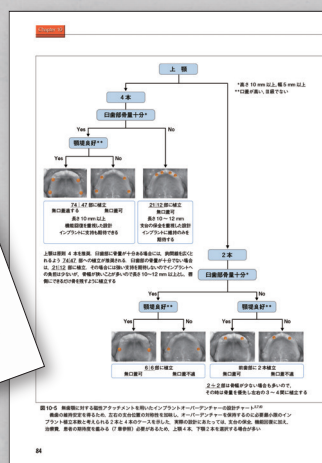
Chapter 10

上 顎

*長さ 10 mm 以上, 幅 5 mm 以上
**口蓋が高い, 吸着不良

4 本

2 本

口蓋部骨量十分*

Yes

No

顎堤良好**

Yes

No

Yes

No

74 | 47 部に植立
無口蓋義歯
長さ 10 mm 以上
機能回復を重視し設計
インプラントに支持も期待できる

無口蓋可

21 | 12 部に植立
無口蓋可
長さ 10〜12 mm
支台の保全を重視した設計
インプラントに維持のみを
期待する

上顎は原則 4 本を推奨。口蓋部に骨量が十分ある場合には，歯間隔を広くとれるよう 74 | 47 部への植立が推奨される。口蓋部の骨量が十分でない場合は，21 | 12 部に植立。その場合には強い支持を期待しないのでインプラントへの負担は少ないが，骨幅が狭いことが多いので長さ 10〜12 mm 以上が，義歯にできるだけ最も荷重しない。

口蓋部骨量十分*

Yes

No

顎堤良好**

Yes

No

顎堤良好**

Yes

No

6 | 6 部に植立
無口蓋可

無口蓋不可

前歯部に 2 本植立
無口蓋可

無口蓋不可

2 + 2 部は骨幅が少ない場合が多いので，
その時は骨量を優先し左右の 3 ~ 4 部に植立する

図10-5 無歯顎に対する磁性アタッチメントを用いたインプラントオーバーデンチャーの設計チャート³⁷⁾³⁸⁾
義歯の維持安定を得るため，左右の支台位置の対称性を重視し，オーバーデンチャーを保持するのに必要最小限のインプラント植立本数と考えられる 2 本と 4 本のケースを示した。実際の設計にあたっては，支台の保全，機能回復に加え，治療費，患者の限界度を鑑みる（予算制約）必要があるため，上顎 4 本，下顎 2 本を選択する場合が多い

84